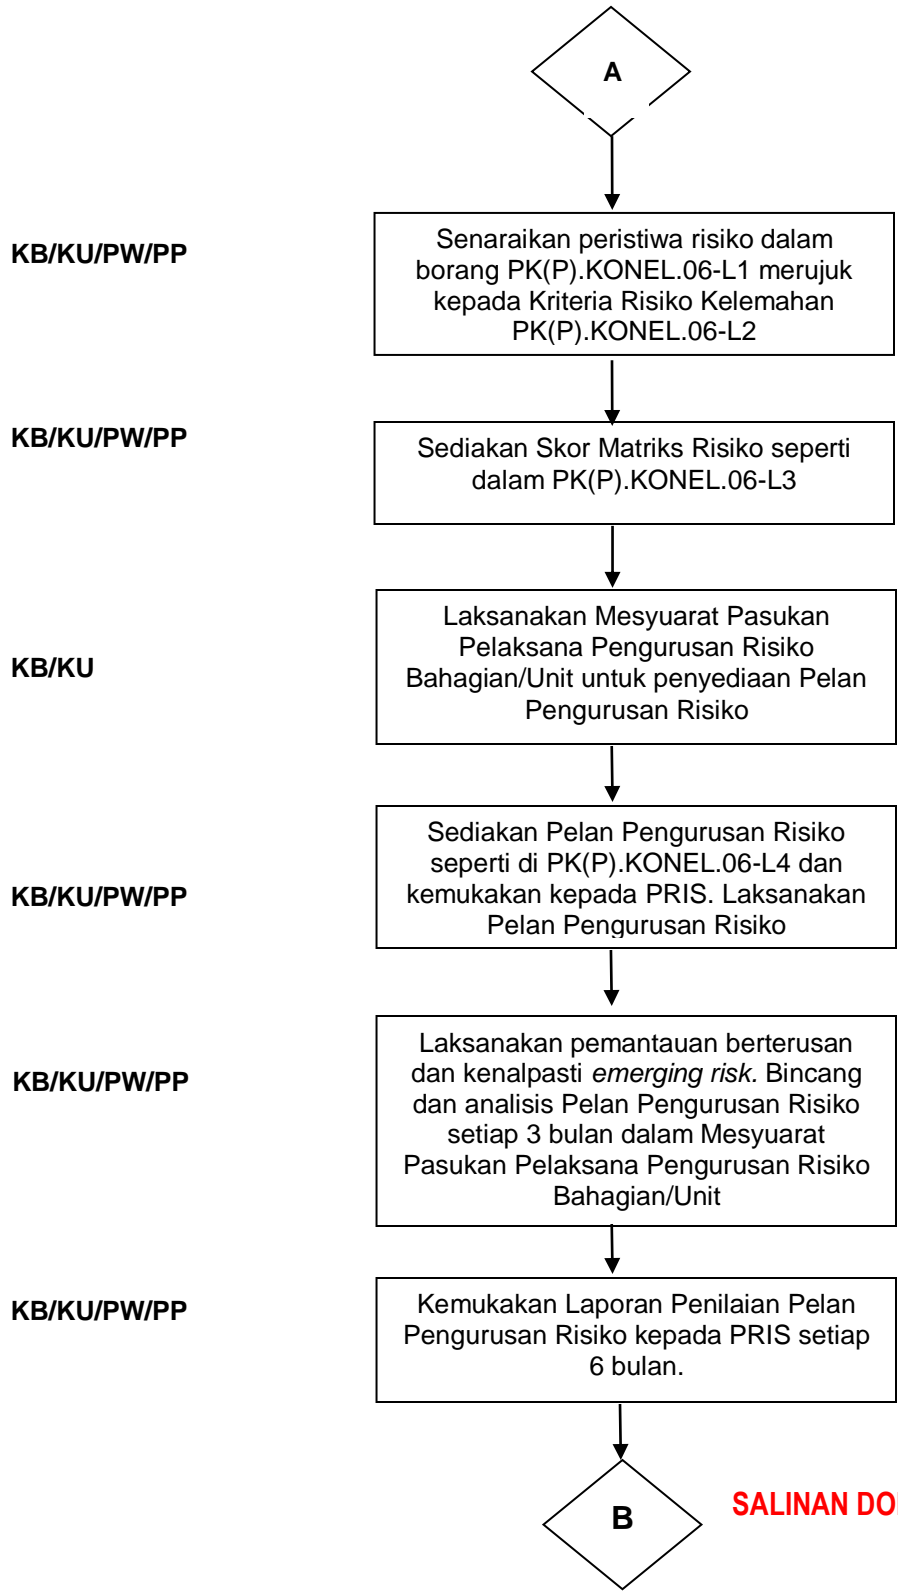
A

KB/KU/PW/PP

Senaraikan peristiwa risiko dalam borang PK(P).KONEL.06-L1 merujuk kepada Kriteria Risiko Kelemahan PK(P).KONEL.06-L2

KB/KU/PW/PP

Sediakan Skor Matriks Risiko seperti dalam PK(P).KONEL.06-L3

KB/KU

Laksanakan Mesyuarat Pasukan Pelaksana Pengurusan Risiko Bahagian/Unit untuk penyediaan Pelan Pengurusan Risiko

KB/KU/PW/PP

Sediakan Pelan Pengurusan Risiko seperti di PK(P).KONEL.06-L4 dan kemukakan kepada PRIS. Laksanakan Pelan Pengurusan Risiko

KB/KU/PW/PP

Laksanakan pemantauan berterusan dan kenalpasti *emerging risk.* Bincang dan analisis Pelan Pengurusan Risiko setiap 3 bulan dalam Mesyuarat Pasukan Pelaksana Pengurusan Risiko Bahagian/Unit

KB/KU/PW/PP

Kemukakan Laporan Penilaian Pelan Pengurusan Risiko kepada PRIS setiap 6 bulan.

B

SALINAN DO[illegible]